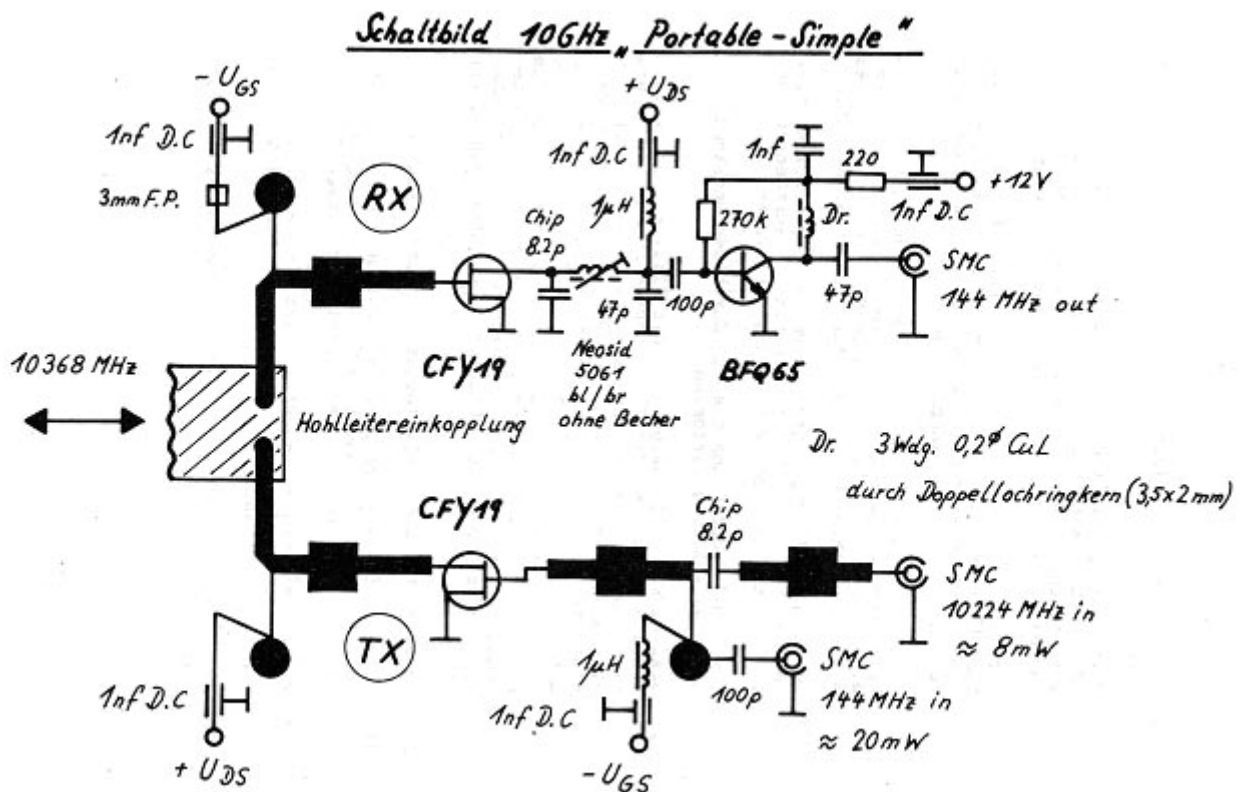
Schaltbild 10GHz „Portable - Simple"

$-U_{GS}$

1nf D.C

3mm F.P.

RX

$+U_{DS}$

1nf D.C

1µH

Chip 8.2p

47p

100p

1nf

220

+12V

1nf D.C

270k

Dr.

47p

SMC

144 MHz out

10368 MHz

CFY19

Neosid 5061 bl/br ohne Becher

BFQ65

Hohlleitereinkopplung

Dr. 3Wdg. 0,2$^\phi$ CuL

durch Doppellochringkern (3,5x2mm)

CFY19

Chip 8.2p

SMC

10224 MHz in

≈ 8mW

TX

1µH

SMC

100p

144MHz in

≈ 20mW

1nf D.C

1nf D.C

$+U_{DS}$

$-U_{GS}$